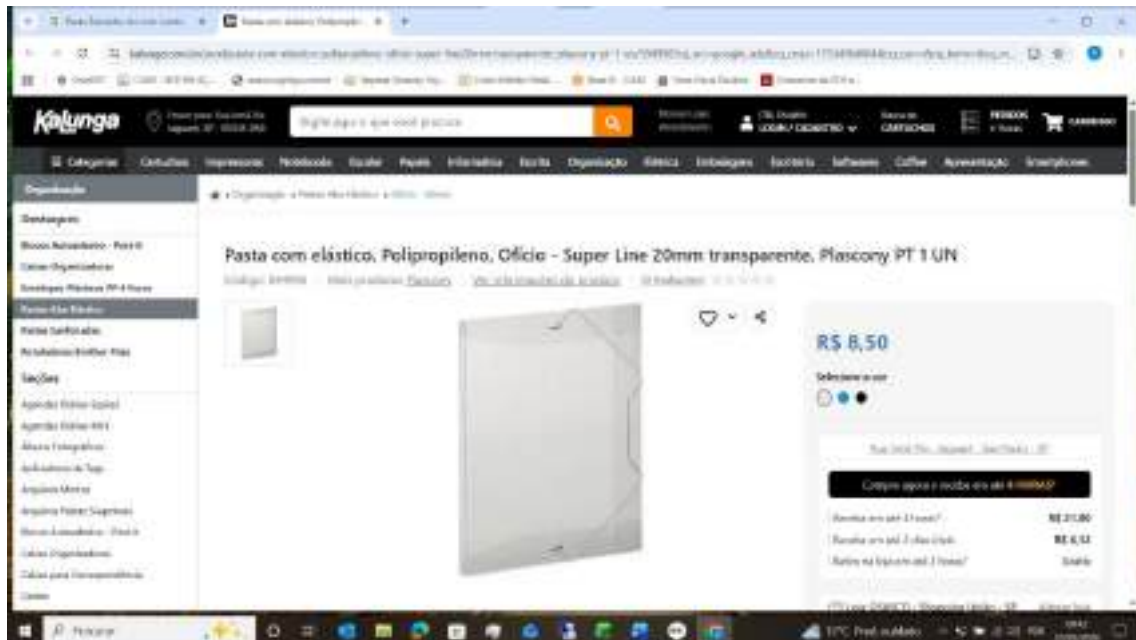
Kalunga

Digite aqui o que você procura

Categorias Cartuchos Impressoras Notebooks Escolar Papéis Informática Escrita Organização Elétrica Embalagens Escritório Software Coffee Apresentação Smartphones

Organização

Destaques

Blocos Autoadesivo - Post-it

Caixas Organizadoras

Envelopes Plásticos

Pastas Elástico

Pastas Sanfonadas

Seções

Pasta com elástico, Polipropileno, Ofício - Super Line 20mm transparente, Plascony PT 1 UN

R$ 8,50

Selecione a cor

R$ 21,80

R$ 6,52

Grátis

Pesquisar